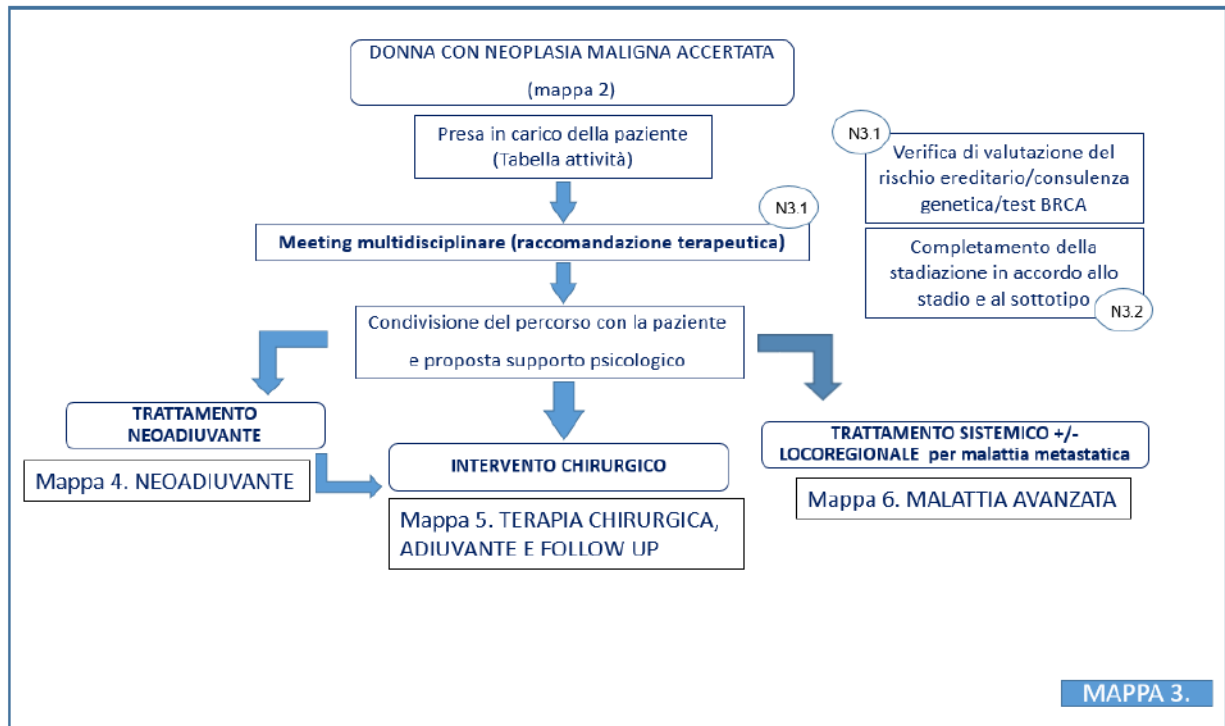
DONNA CON NEOPLASIA MALIGNA ACCERTATA
(mappa 2)

Presa in carico della paziente
(Tabella attività)

N3.1

Verifica di valutazione del rischio ereditario/consulenza genetica/test BRCA

N3.1

Meeting multidisciplinare (raccomandazione terapeutica)

Completamento della stadiazione in accordo allo stadio e al sottotipo

N3.2

Condivisione del percorso con la paziente
e proposta supporto psicologico

TRATTAMENTO NEOADIUVANTE

Mappa 4. NEOADIUVANTE

INTERVENTO CHIRURGICO

Mappa 5. TERAPIA CHIRURGICA, ADIUVANTE E FOLLOW UP

TRATTAMENTO SISTEMICO +/- LOCOREGIONALE per malattia metastatica

Mappa 6. MALATTIA AVANZATA

MAPPA 3.